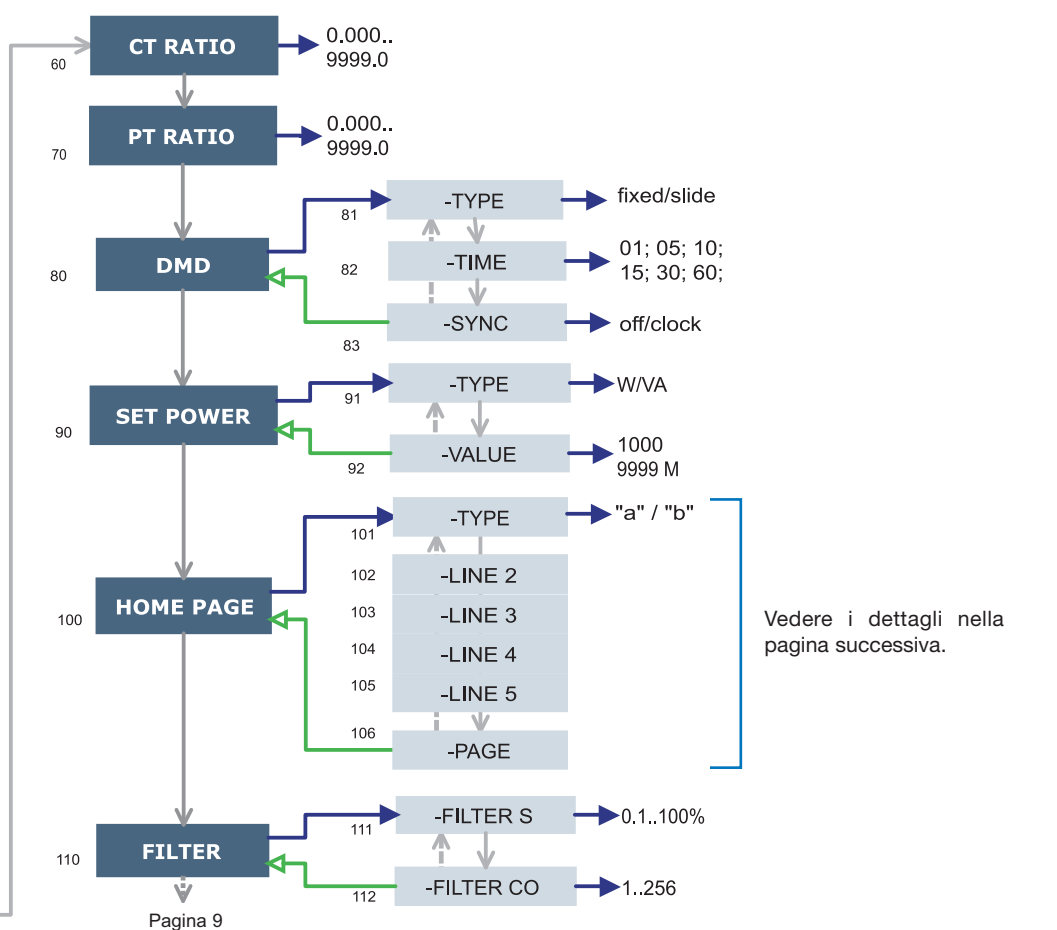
60
CT RATIO
0.000..
9999.0

70
PT RATIO
0.000..
9999.0

80
DMD
81
-TYPE
fixed/slide
82
-TIME
01; 05; 10;
15; 30; 60;
83
-SYNC
off/clock

90
SET POWER
91
-TYPE
W/VA
92
-VALUE
1000
9999 M

100
HOME PAGE
101
-TYPE
"a" / "b"
102
-LINE 2
103
-LINE 3
104
-LINE 4
105
-LINE 5
106
-PAGE

Vedere i dettagli nella pagina successiva.

110
FILTER
111
-FILTER S
0.1..100%
112
-FILTER CO
1..256

Pagina 9